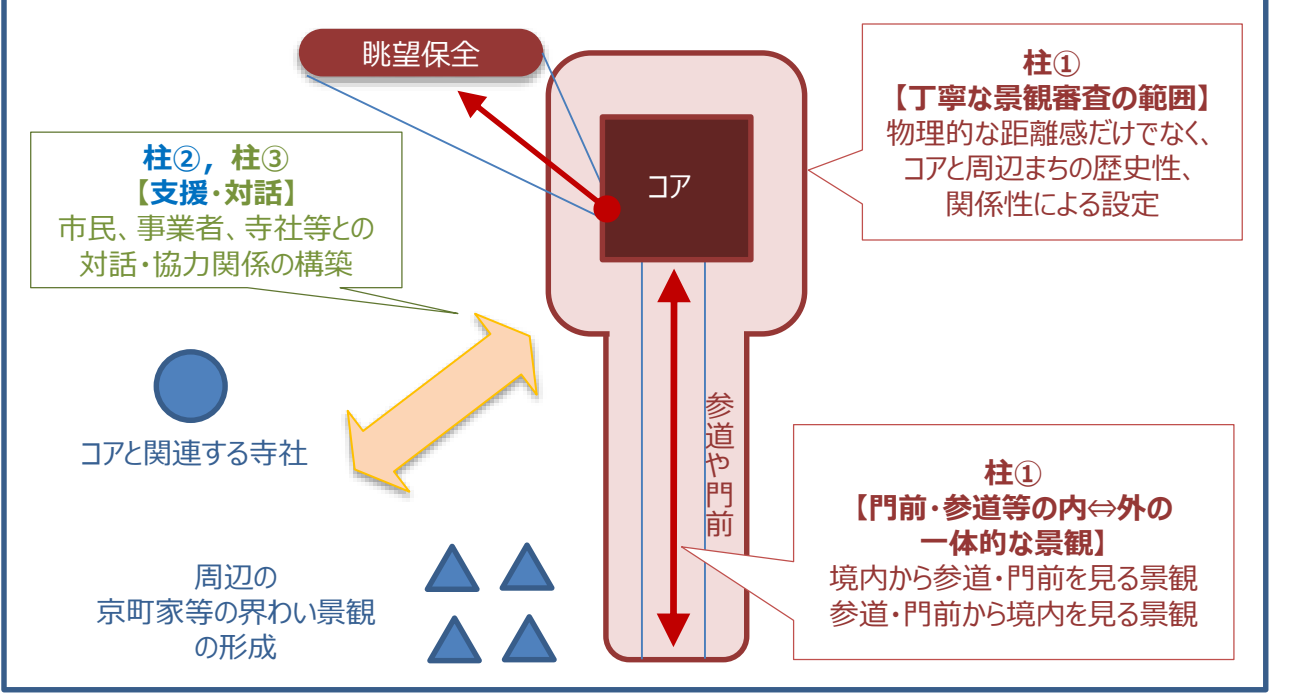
眺望保全

柱②，柱③
【支援・対話】
市民、事業者、寺社等との対話・協力関係の構築

コア

柱①
【丁寧な景観審査の範囲】
物理的な距離感だけでなく、コアと周辺まちの歴史性、関係性による設定

コアと関連する寺社

参道や門前

柱①
【門前・参道等の内⇔外の一体的な景観】
境内から参道・門前を見る景観
参道・門前から境内を見る景観

周辺の
京町家等の界わい景観
の形成